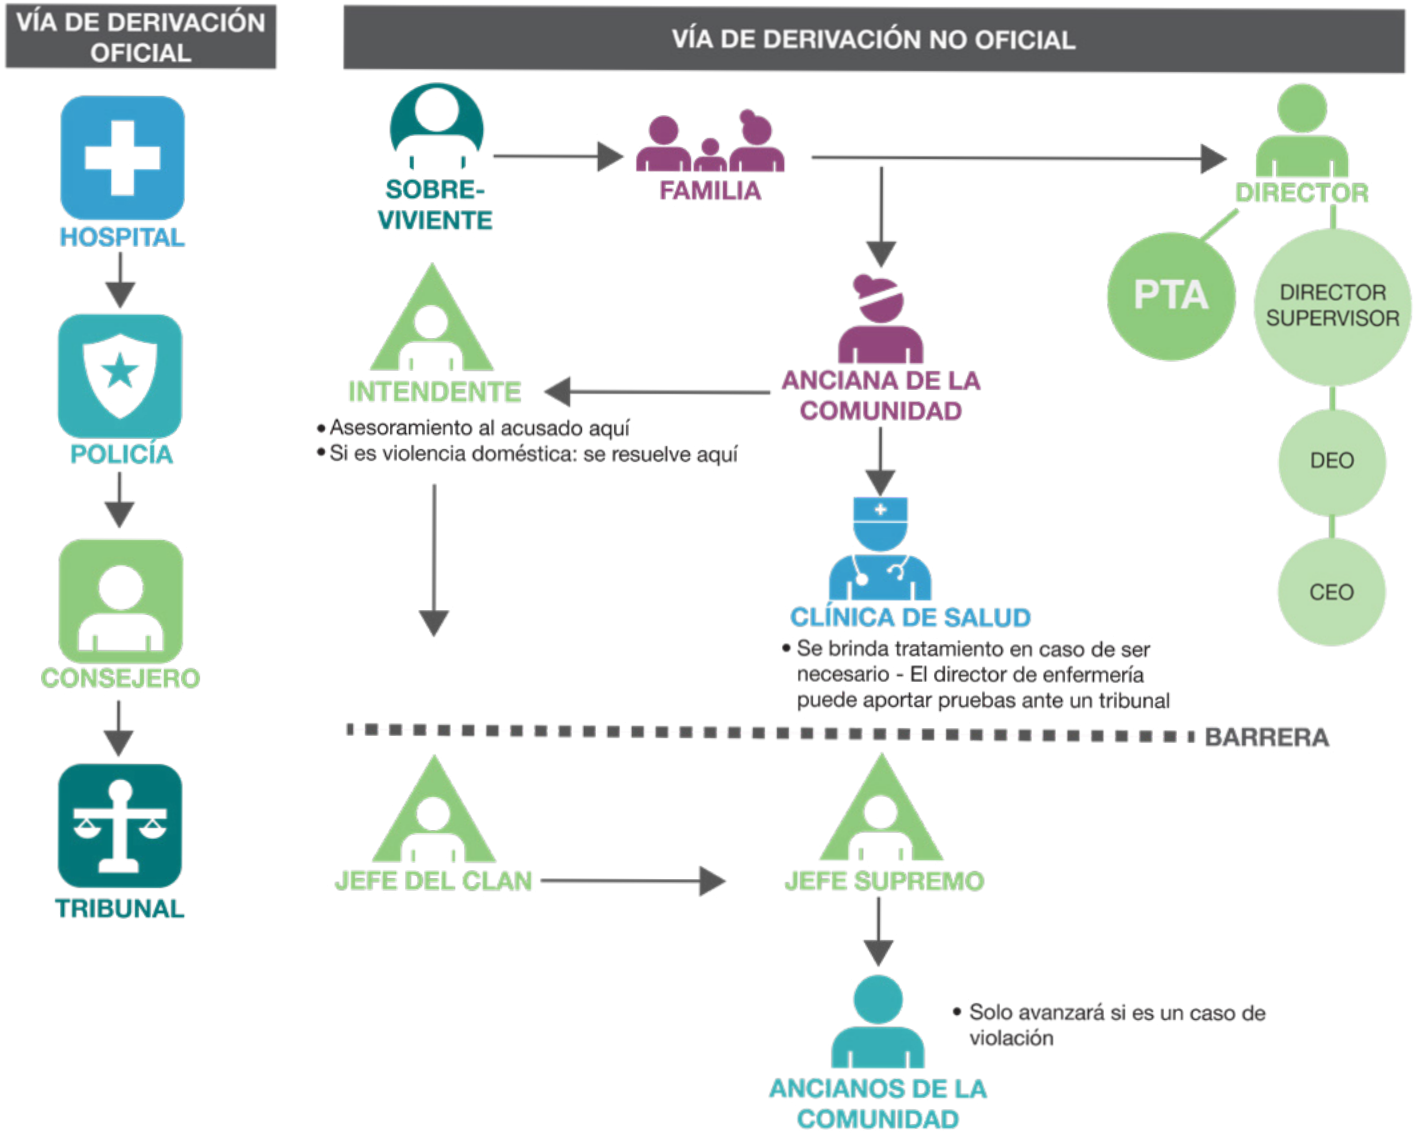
VÍA DE DERIVACIÓN OFICIAL

HOSPITAL

POLICÍA

CONSEJERO

TRIBUNAL

VÍA DE DERIVACIÓN NO OFICIAL

SOBRE-VIVIENTE

FAMILIA

DIRECTOR

PTA

DIRECTOR SUPERVISOR

DEO

CEO

INTENDENTE

• Asesoramiento al acusado aquí
• Si es violencia doméstica: se resuelve aquí

ANCIANA DE LA COMUNIDAD

CLÍNICA DE SALUD

• Se brinda tratamiento en caso de ser necesario - El director de enfermería puede aportar pruebas ante un tribunal

BARRERA

JEFE DEL CLAN

JEFE SUPREMO

ANCIANOS DE LA COMUNIDAD

• Solo avanzará si es un caso de violación